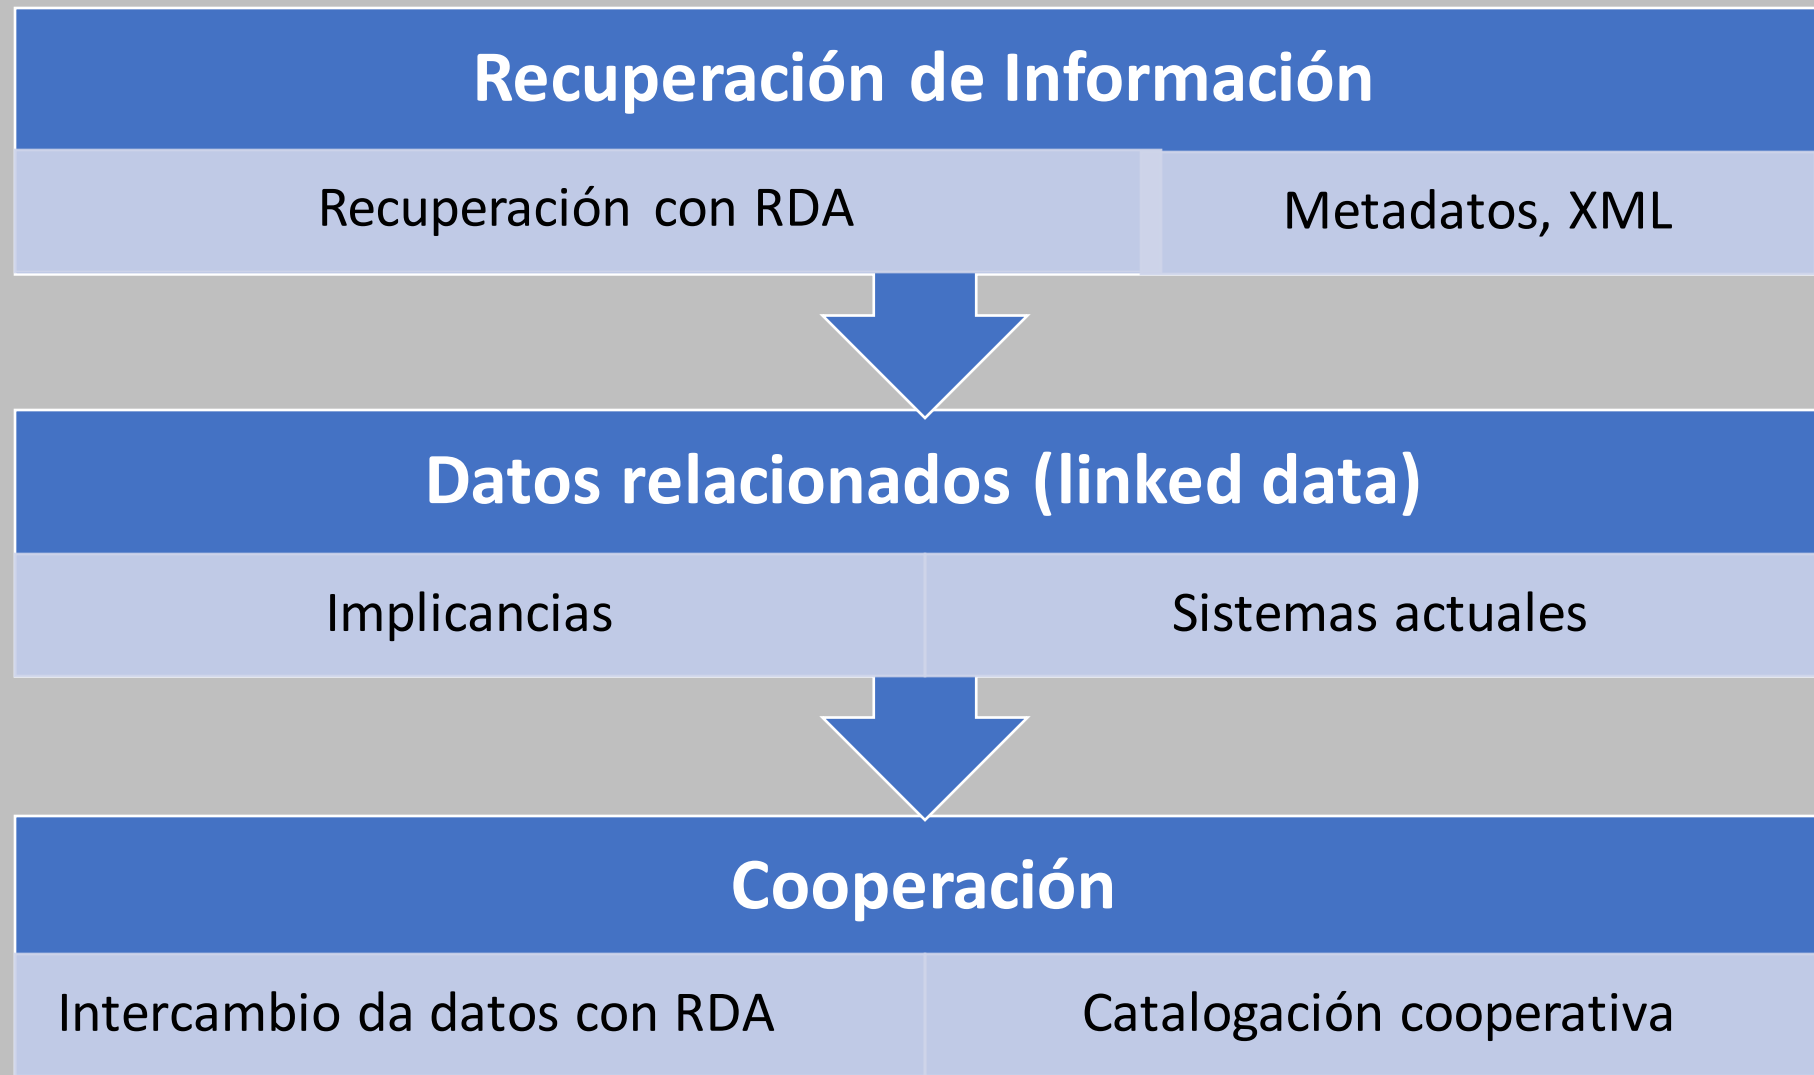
Recuperación de Información

Recuperación con RDA

Metadatos, XML

Datos relacionados (linked data)

Implicancias

Sistemas actuales

Cooperación

Intercambio da datos con RDA

Catalogación cooperativa